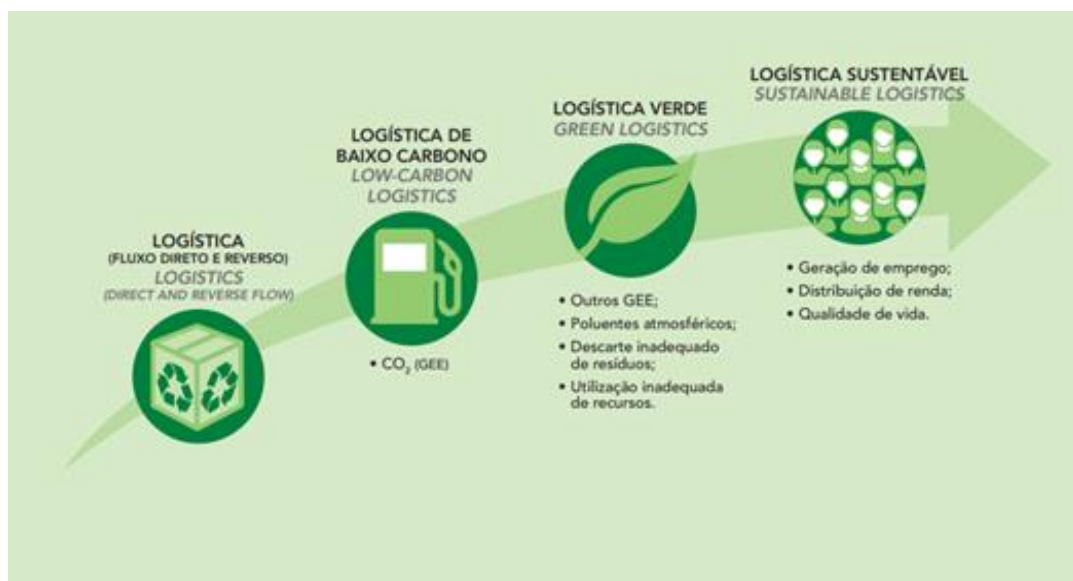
LOGÍSTICA
(FLUXO DIRETO E REVERSO)
LOGISTICS
(DIRECT AND REVERSE FLOW)

LOGÍSTICA DE BAIXO CARBONO
LOW-CARBON LOGISTICS

• $CO_2$ (GEE)

LOGÍSTICA VERDE
GREEN LOGISTICS

• Outros GEE;
• Poluentes atmosféricos;
• Descarte inadequado de resíduos;
• Utilização inadequada de recursos.

LOGÍSTICA SUSTENTÁVEL
SUSTAINABLE LOGISTICS

• Geração de emprego;
• Distribuição de renda;
• Qualidade de vida.